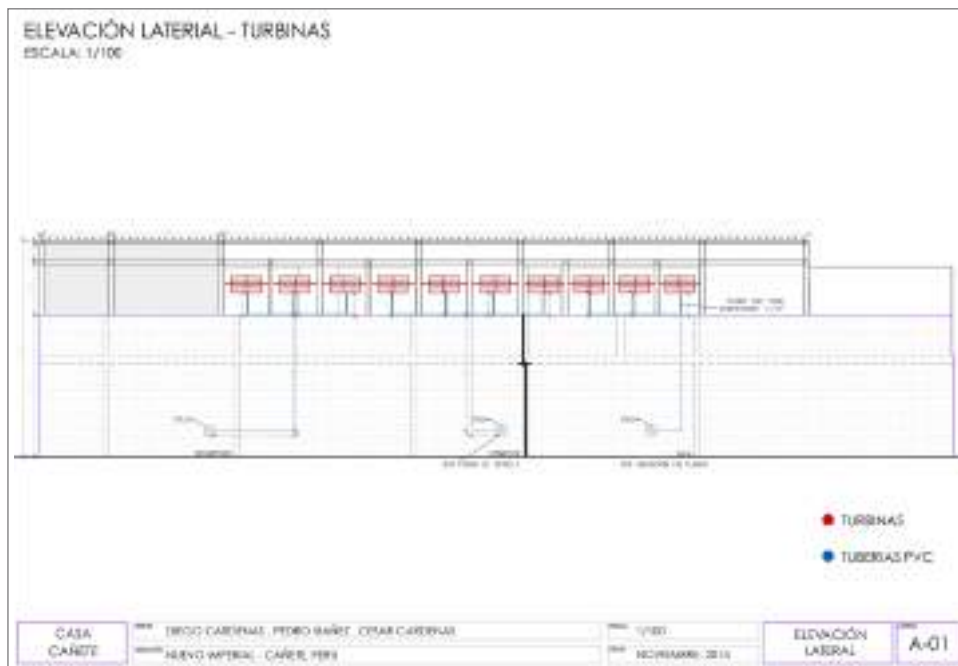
ELEVACIÓN LATERIAL - TURBINAS
ESCALA: 1/100

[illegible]

● TURBINAS
● TUBERIAS PVC

| CASA CAÑETE | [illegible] DIEGO CARDENAS . PEDRO IBAÑEZ . CESAR CARDENAS | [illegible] 1/100 | ELEVACIÓN LATERAL | A-01 |
|---|---|---|---|---|
| | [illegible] NUEVO IMPERIAL - CAÑETE, PERU | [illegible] NOVIEMBRE 2016 | | |